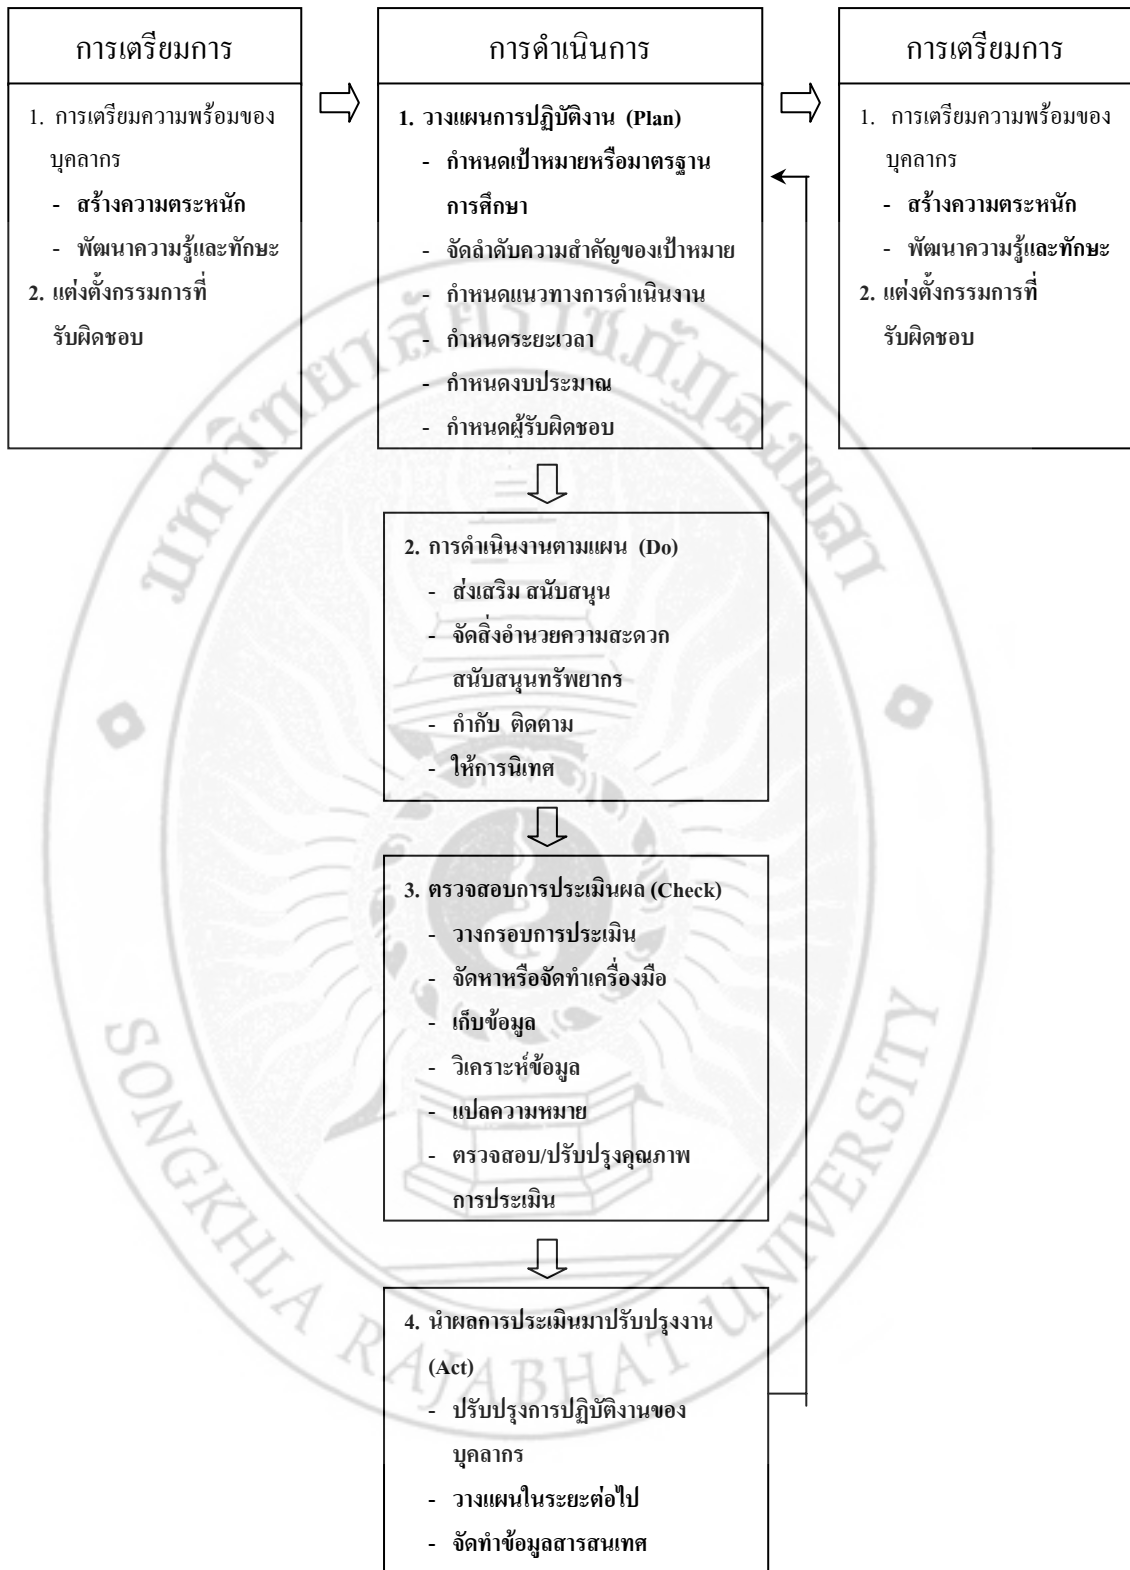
การเตรียมการ

1. การเตรียมความพร้อมของบุคลากร
- สร้างความตระหนัก
- พัฒนาความรู้และทักษะ
2. แต่งตั้งกรรมการที่รับผิดชอบ

การดำเนินการ

1. วางแผนการปฏิบัติงาน (Plan)
- กำหนดเป้าหมายหรือมาตรฐานการศึกษา
- จัดลำดับความสำคัญของเป้าหมาย
- กำหนดแนวทางการดำเนินงาน
- กำหนดระยะเวลา
- กำหนดงบประมาณ
- กำหนดผู้รับผิดชอบ

2. การดำเนินงานตามแผน (Do)
- ส่งเสริม สนับสนุน
- จัดสิ่งอำนวยความสะดวก สนับสนุนทรัพยากร
- กำกับ ติดตาม
- ให้การนิเทศ

3. ตรวจสอบการประเมินผล (Check)
- วางกรอบการประเมิน
- จัดหาหรือจัดทำเครื่องมือ
- เก็บข้อมูล
- วิเคราะห์ข้อมูล
- แปลความหมาย
- ตรวจสอบ/ปรับปรุงคุณภาพการประเมิน

4. นำผลการประเมินมาปรับปรุงงาน (Act)
- ปรับปรุงการปฏิบัติงานของบุคลากร
- วางแผนในระยะต่อไป
- จัดทำข้อมูลสารสนเทศ

การเตรียมการ

1. การเตรียมความพร้อมของบุคลากร
- สร้างความตระหนัก
- พัฒนาความรู้และทักษะ
2. แต่งตั้งกรรมการที่รับผิดชอบ

SONGKHLA RAJABHAT UNIVERSITY